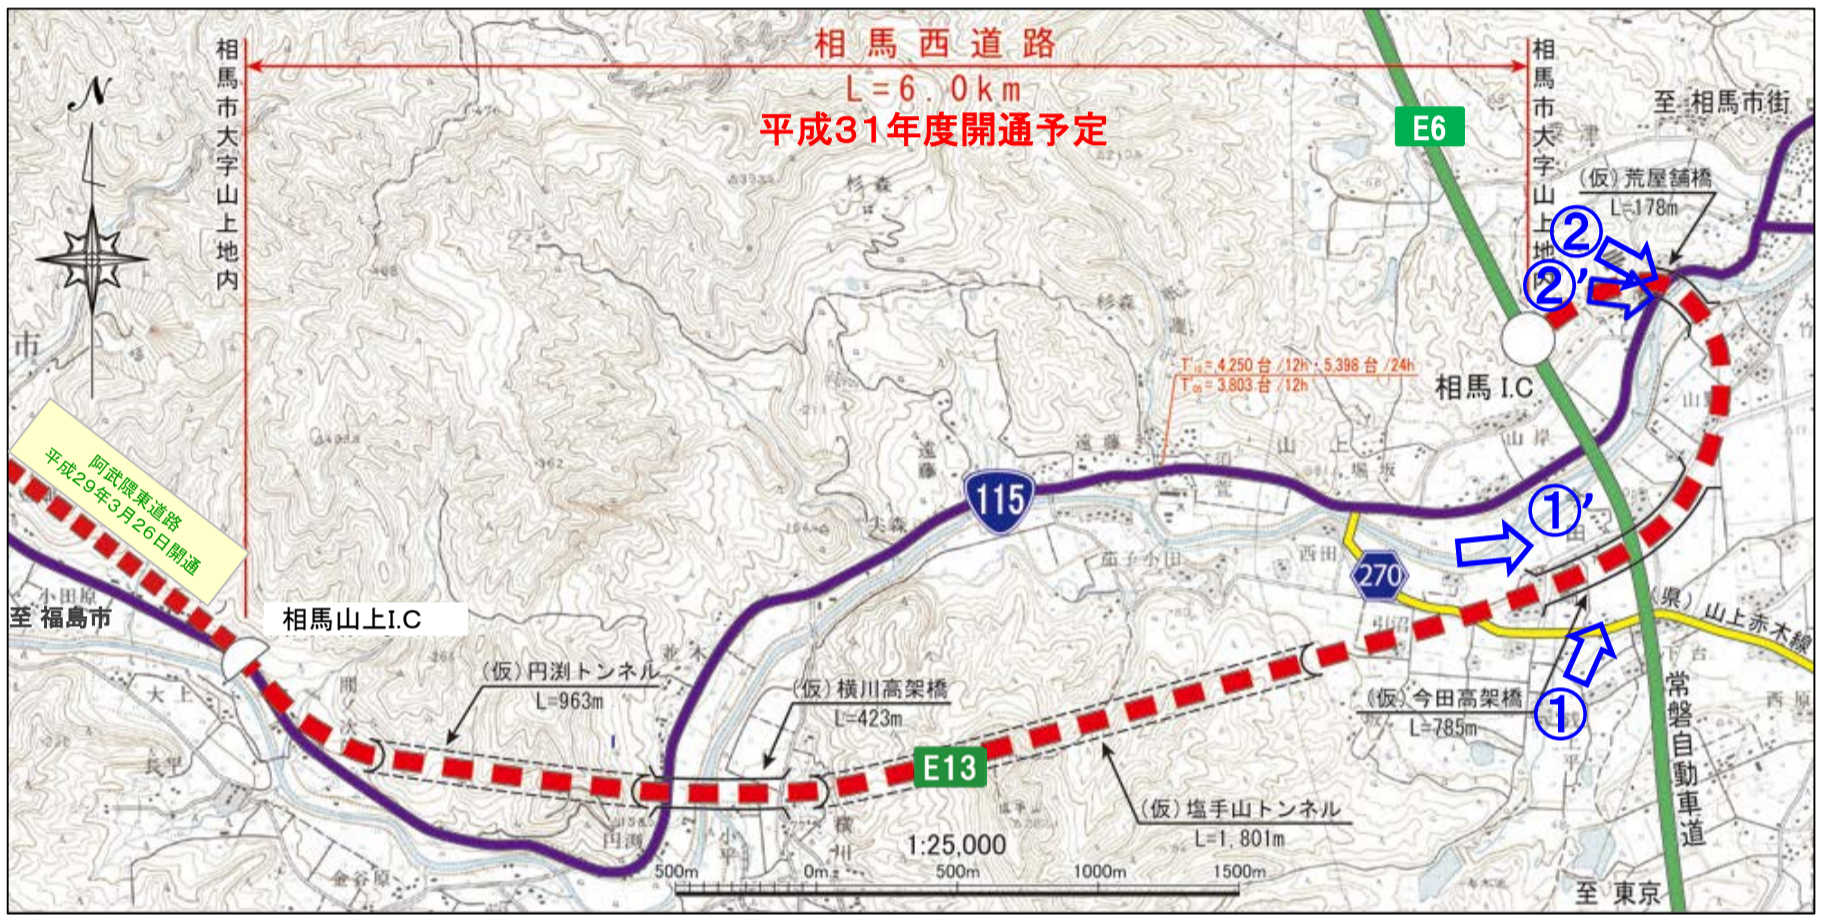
相馬西道路
L=6.0km
平成31年度開通予定

相馬市大字山上地内

相馬市大字山上地内

E6

至 相馬市街

(仮)荒屋舗橋
L=178m

②
②'

$T_{15}$=4,250台/12h:5,398台/24h
$T_{05}$=3,803台/12h

相馬 I.C

阿武隈東道路
平成29年3月26日開通

115

①'

270

(県)山上赤木線

至 福島市

相馬山上I.C

(仮)円渕トンネル
L=963m

(仮)横川高架橋
L=423m

E13

(仮)今田高架橋
L=785m

①

常磐自動車道

(仮)塩手山トンネル
L=1,801m

1:25,000
500m 0m 500m 1000m 1500m

至 東京

市